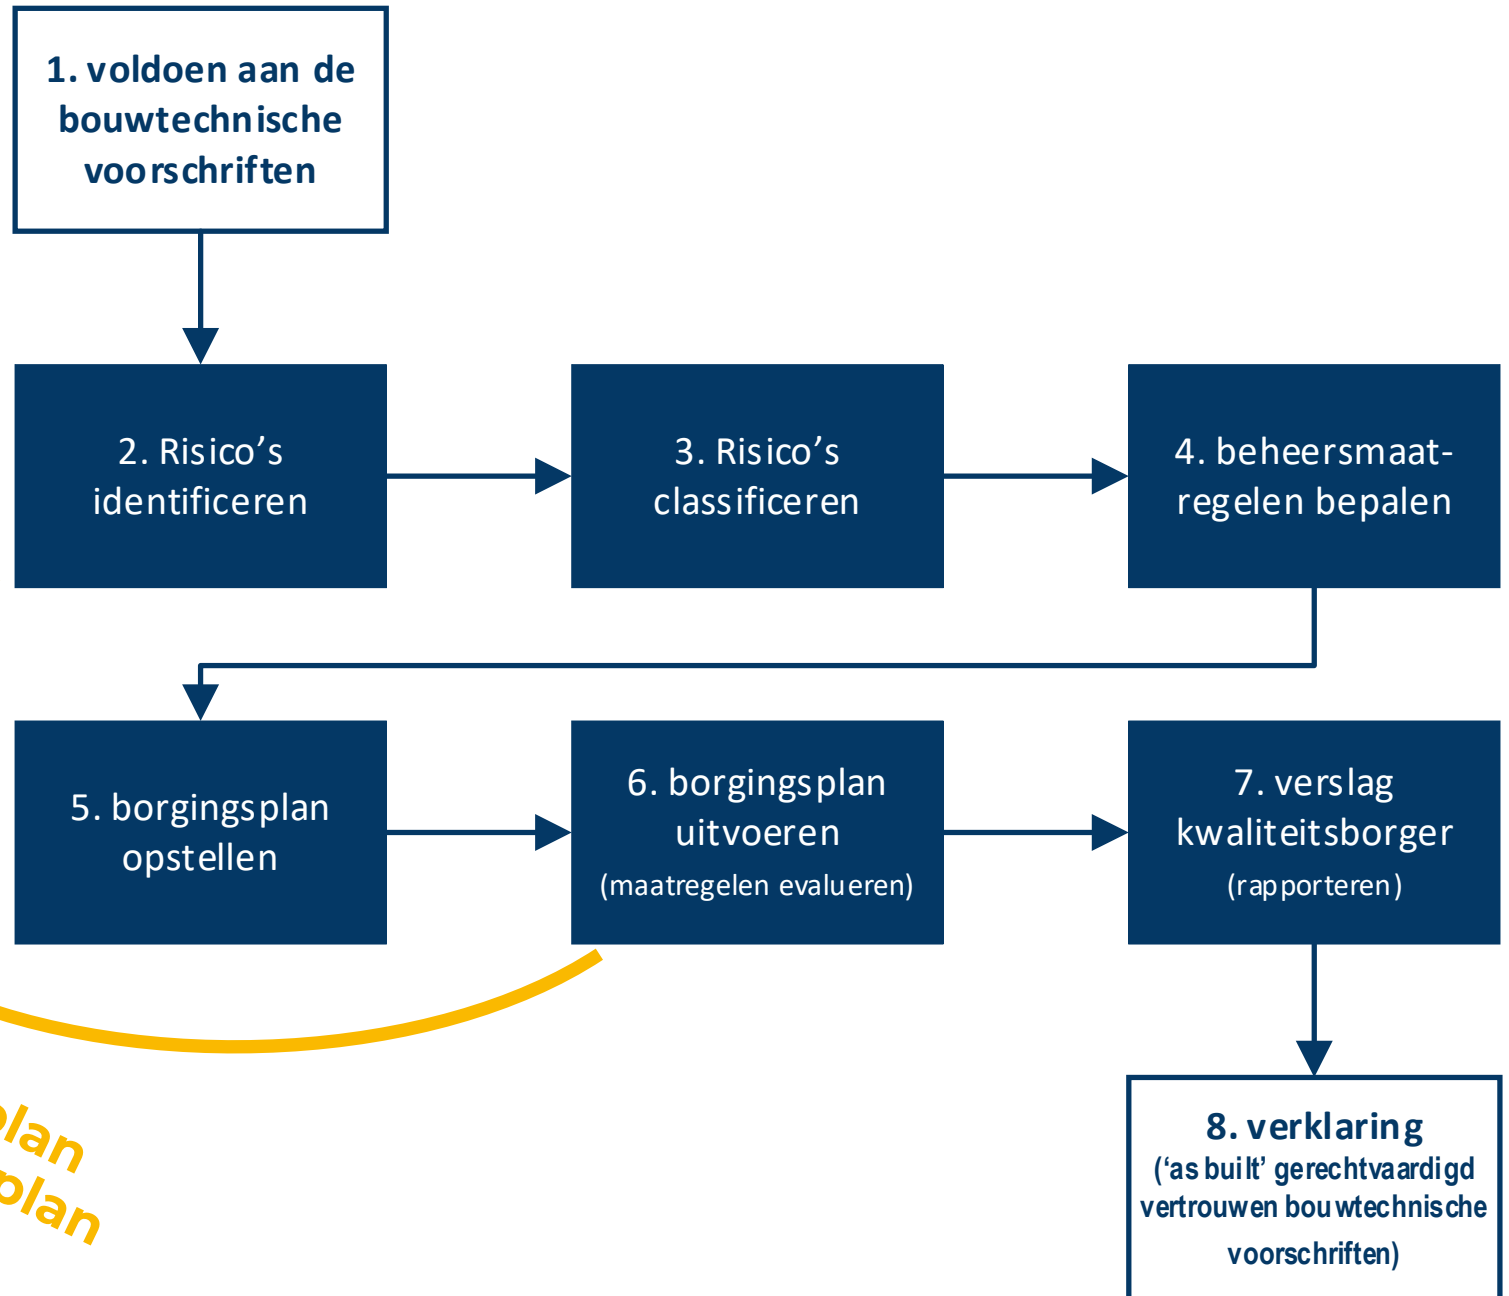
1. voldoen aan de bouwtechnische voorschriften

2. Risico's identificeren

3. Risico's classificeren

4. beheersmaatregelen bepalen

5. borgingsplan opstellen

6. borgingsplan uitvoeren (maatregelen evalueren)

7. verslag kwaliteitsborger (rapporteren)

8. verklaring ('as built' gerechtvaardigd vertrouwen bouwtechnische voorschriften)

lan

plan